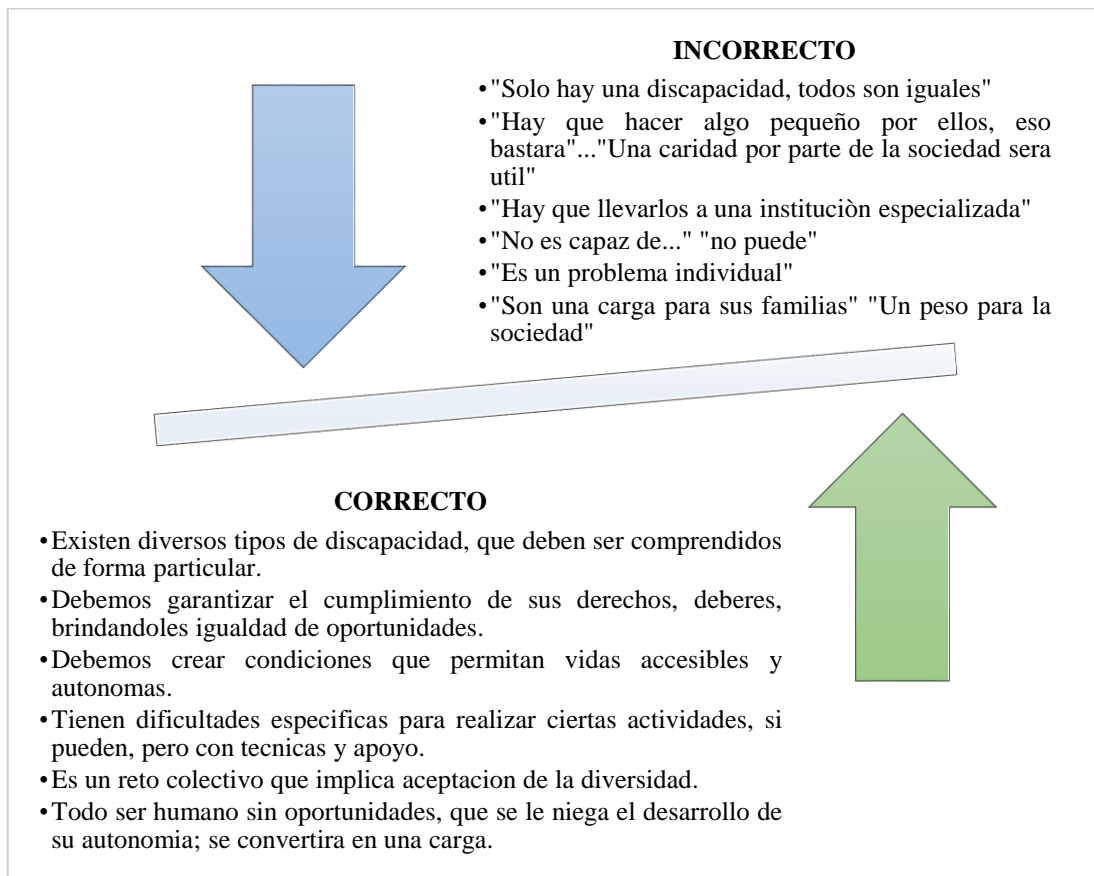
INCORRECTO

• "Solo hay una discapacidad, todos son iguales"
• "Hay que hacer algo pequeño por ellos, eso bastara"..."Una caridad por parte de la sociedad sera util"
• "Hay que llevarlos a una instituciòn especializada"
• "No es capaz de..." "no puede"
• "Es un problema individual"
• "Son una carga para sus familias" "Un peso para la sociedad"

CORRECTO

• Existen diversos tipos de discapacidad, que deben ser comprendidos de forma particular.
• Debemos garantizar el cumplimiento de sus derechos, deberes, brindandoles igualdad de oportunidades.
• Debemos crear condiciones que permitan vidas accesibles y autonomas.
• Tienen dificultades especificas para realizar ciertas actividades, si pueden, pero con tecnicas y apoyo.
• Es un reto colectivo que implica aceptacion de la diversidad.
• Todo ser humano sin oportunidades, que se le niega el desarrollo de su autonomia; se convertira en una carga.